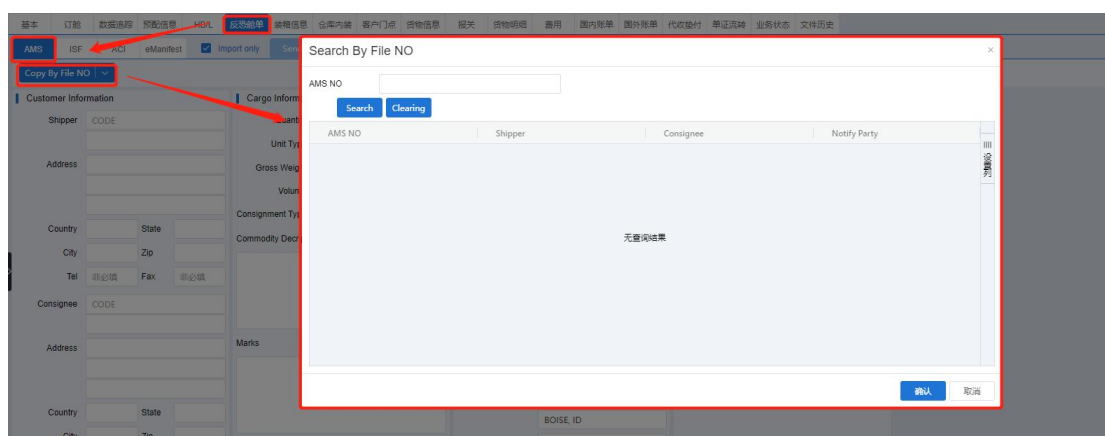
基本 订舱 数据追踪 预配信息 HB/L 反恐舱单 装箱信息 仓库内装 客户门点 货物信息 报关 货物明细 费用 国内账单 国外账单 代收垫付 单证流转 业务状态 文件历史

AMS ISF ACI eManifest Import only Sen

Copy By File NO

Customer Information

Shipper CODE

Address

Country State

City Zip

Tel 非必填 Fax 非必填

Consignee CODE

Address

Country State

City Zip

Cargo Inform

Quanti

Unit Typ

Gross Weig

Volun

Consignment Typ

Commodity Decr

Marks

BOISE, ID

Search By File NO

AMS NO

Search Clearing

| AMS NO | Shipper | Consignee | Notify Party |
|---|---|---|---|

设置列

无查询结果

确认 取消